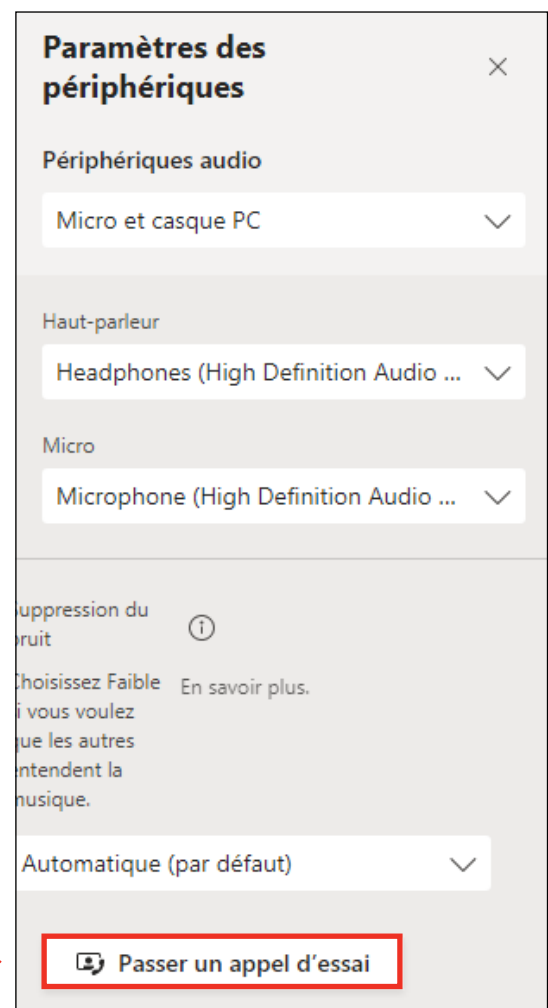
Paramètres des périphériques

×

Périphériques audio

Micro et casque PC

Haut-parleur

Headphones (High Definition Audio ...

Micro

Microphone (High Definition Audio ...

uppression du ruit

Choisissez Faible i vous voulez que les autres ntendent la nusique.

En savoir plus.

Automatique (par défaut)

Passer un appel d'essai